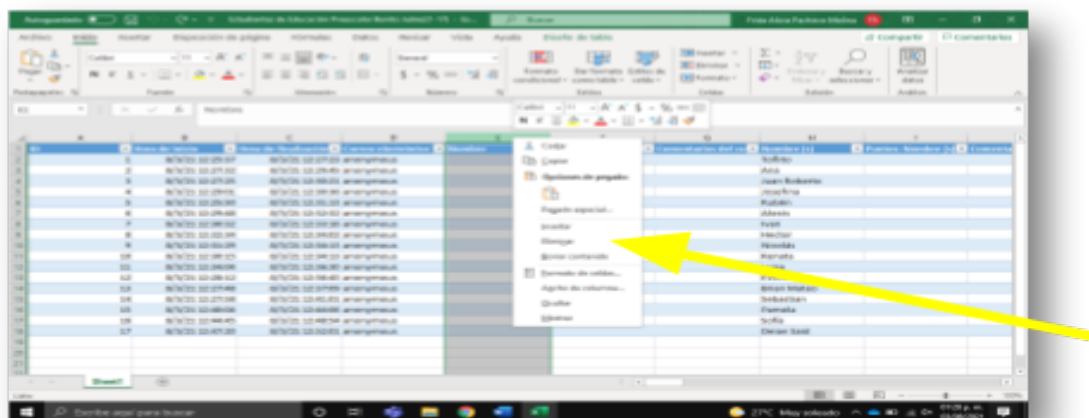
Autoguardado Estudiantes de Educación Preescolar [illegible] Buscar

Archivo Inicio Insertar Disposición de página Fórmulas Datos Revisar Vista Ayuda Diseño de tabla Compartir Comentarios

Pegar Calibri 11 General Formato condicional Dar formato como tabla Estilos de celda Insertar Eliminar Formato Ordenar y filtrar Buscar y seleccionar Analizar datos

Portapapeles Fuente Alineación Número Estilos Celdas Edición Análisis

E1 Nombre

| ID | Hora de inicio | Hora de finalización | Correo electrónico | Nombre | | Comentarios del co | Nombre (1) | Puntos - Nombre (1) | Comentario |
|---|---|---|---|---|---|---|---|---|---|
| 1 | 6/5/21 12:25:57 | 6/5/21 12:27:03 | anonymous | | | | Toñito | | |
| 2 | 6/5/21 12:27:02 | 6/5/21 12:29:45 | anonymous | | | | Ana | | |
| 3 | 6/5/21 12:27:23 | 6/5/21 12:30:03 | anonymous | | | | Juan Roberto | | |
| 4 | 6/5/21 12:29:01 | 6/5/21 12:30:30 | anonymous | | | | Josefina | | |
| 5 | 6/5/21 12:29:50 | 6/5/21 12:31:10 | anonymous | | | | Rubén | | |
| 6 | 6/5/21 12:29:48 | 6/5/21 12:32:02 | anonymous | | | | Alexis | | |
| 7 | 6/5/21 12:30:12 | 6/5/21 12:33:30 | anonymous | | | | Ivan | | |
| 8 | 6/5/21 12:32:34 | 6/5/21 12:34:02 | anonymous | | | | Hector | | |
| 9 | 6/5/21 12:31:39 | 6/5/21 12:34:13 | anonymous | | | | Nicolás | | |
| 10 | 6/5/21 12:33:15 | 6/5/21 12:34:22 | anonymous | | | | Renata | | |
| 11 | 6/5/21 12:34:04 | 6/5/21 12:36:30 | anonymous | | | | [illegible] | | |
| 12 | 6/5/21 12:36:12 | 6/5/21 12:36:40 | anonymous | | | | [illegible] | | |
| 13 | 6/5/21 12:37:40 | 6/5/21 12:37:59 | anonymous | | | | Brian Mateo | | |
| 14 | 6/5/21 12:37:58 | 6/5/21 12:41:01 | anonymous | | | | Sebastian | | |
| 15 | 6/5/21 12:40:04 | 6/5/21 12:44:08 | anonymous | | | | Daniela | | |
| 16 | 6/5/21 12:44:45 | 6/5/21 12:47:54 | anonymous | | | | Sofia | | |
| 17 | 6/5/21 12:47:20 | 6/5/21 12:52:01 | anonymous | | | | Deran Said | | |

Cortar
Copiar
Opciones de pegado:
Pegado especial...
Insertar
Eliminar
Borrar contenido
Formato de celdas...
Ancho de columna...
Ocultar
Mostrar

Sheet1

Listo

Escribe aquí para buscar

27°C Mayormente soleado 01:28 p. m. 01/06/2021